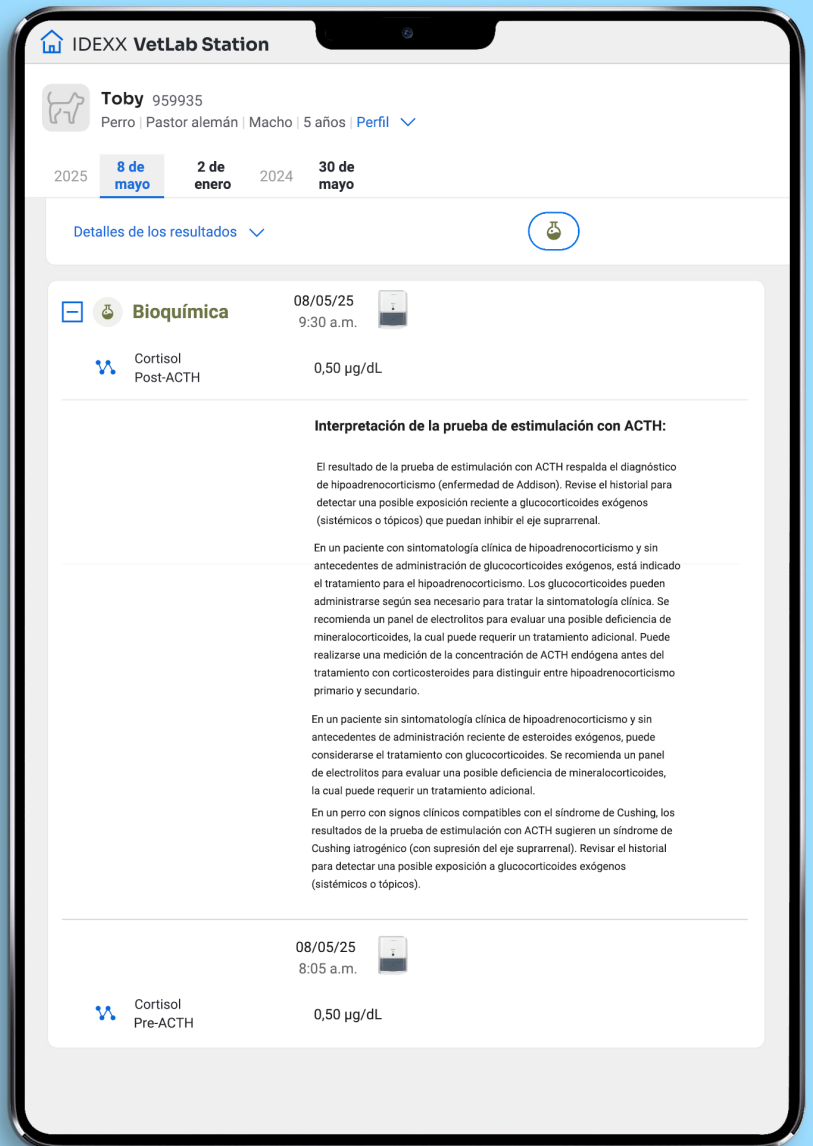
IDEXX VetLab Station

Toby 959935
Perro | Pastor alemán | Macho | 5 años | Perfil

2025 8 de mayo 2 de enero 2024 30 de mayo

Detalles de los resultados

Bioquímica 08/05/25 9:30 a.m.

Cortisol Post-ACTH 0,50 µg/dL

Interpretación de la prueba de estimulación con ACTH:

El resultado de la prueba de estimulación con ACTH respalda el diagnóstico de hipoadrenocorticismo (enfermedad de Addison). Revise el historial para detectar una posible exposición reciente a glucocorticoides exógenos (sistémicos o tópicos) que puedan inhibir el eje suprarrenal.

En un paciente con sintomatología clínica de hipoadrenocorticismo y sin antecedentes de administración de glucocorticoides exógenos, está indicado el tratamiento para el hipoadrenocorticismo. Los glucocorticoides pueden administrarse según sea necesario para tratar la sintomatología clínica. Se recomienda un panel de electrolitos para evaluar una posible deficiencia de mineralocorticoides, la cual puede requerir un tratamiento adicional. Puede realizarse una medición de la concentración de ACTH endógena antes del tratamiento con corticosteroides para distinguir entre hipoadrenocorticismo primario y secundario.

En un paciente sin sintomatología clínica de hipoadrenocorticismo y sin antecedentes de administración reciente de esteroides exógenos, puede considerarse el tratamiento con glucocorticoides. Se recomienda un panel de electrolitos para evaluar una posible deficiencia de mineralocorticoides, la cual puede requerir un tratamiento adicional.

En un perro con signos clínicos compatibles con el síndrome de Cushing, los resultados de la prueba de estimulación con ACTH sugieren un síndrome de Cushing iatrogénico (con supresión del eje suprarrenal). Revisar el historial para detectar una posible exposición a glucocorticoides exógenos (sistémicos o tópicos).

08/05/25 8:05 a.m.

Cortisol Pre-ACTH 0,50 µg/dL